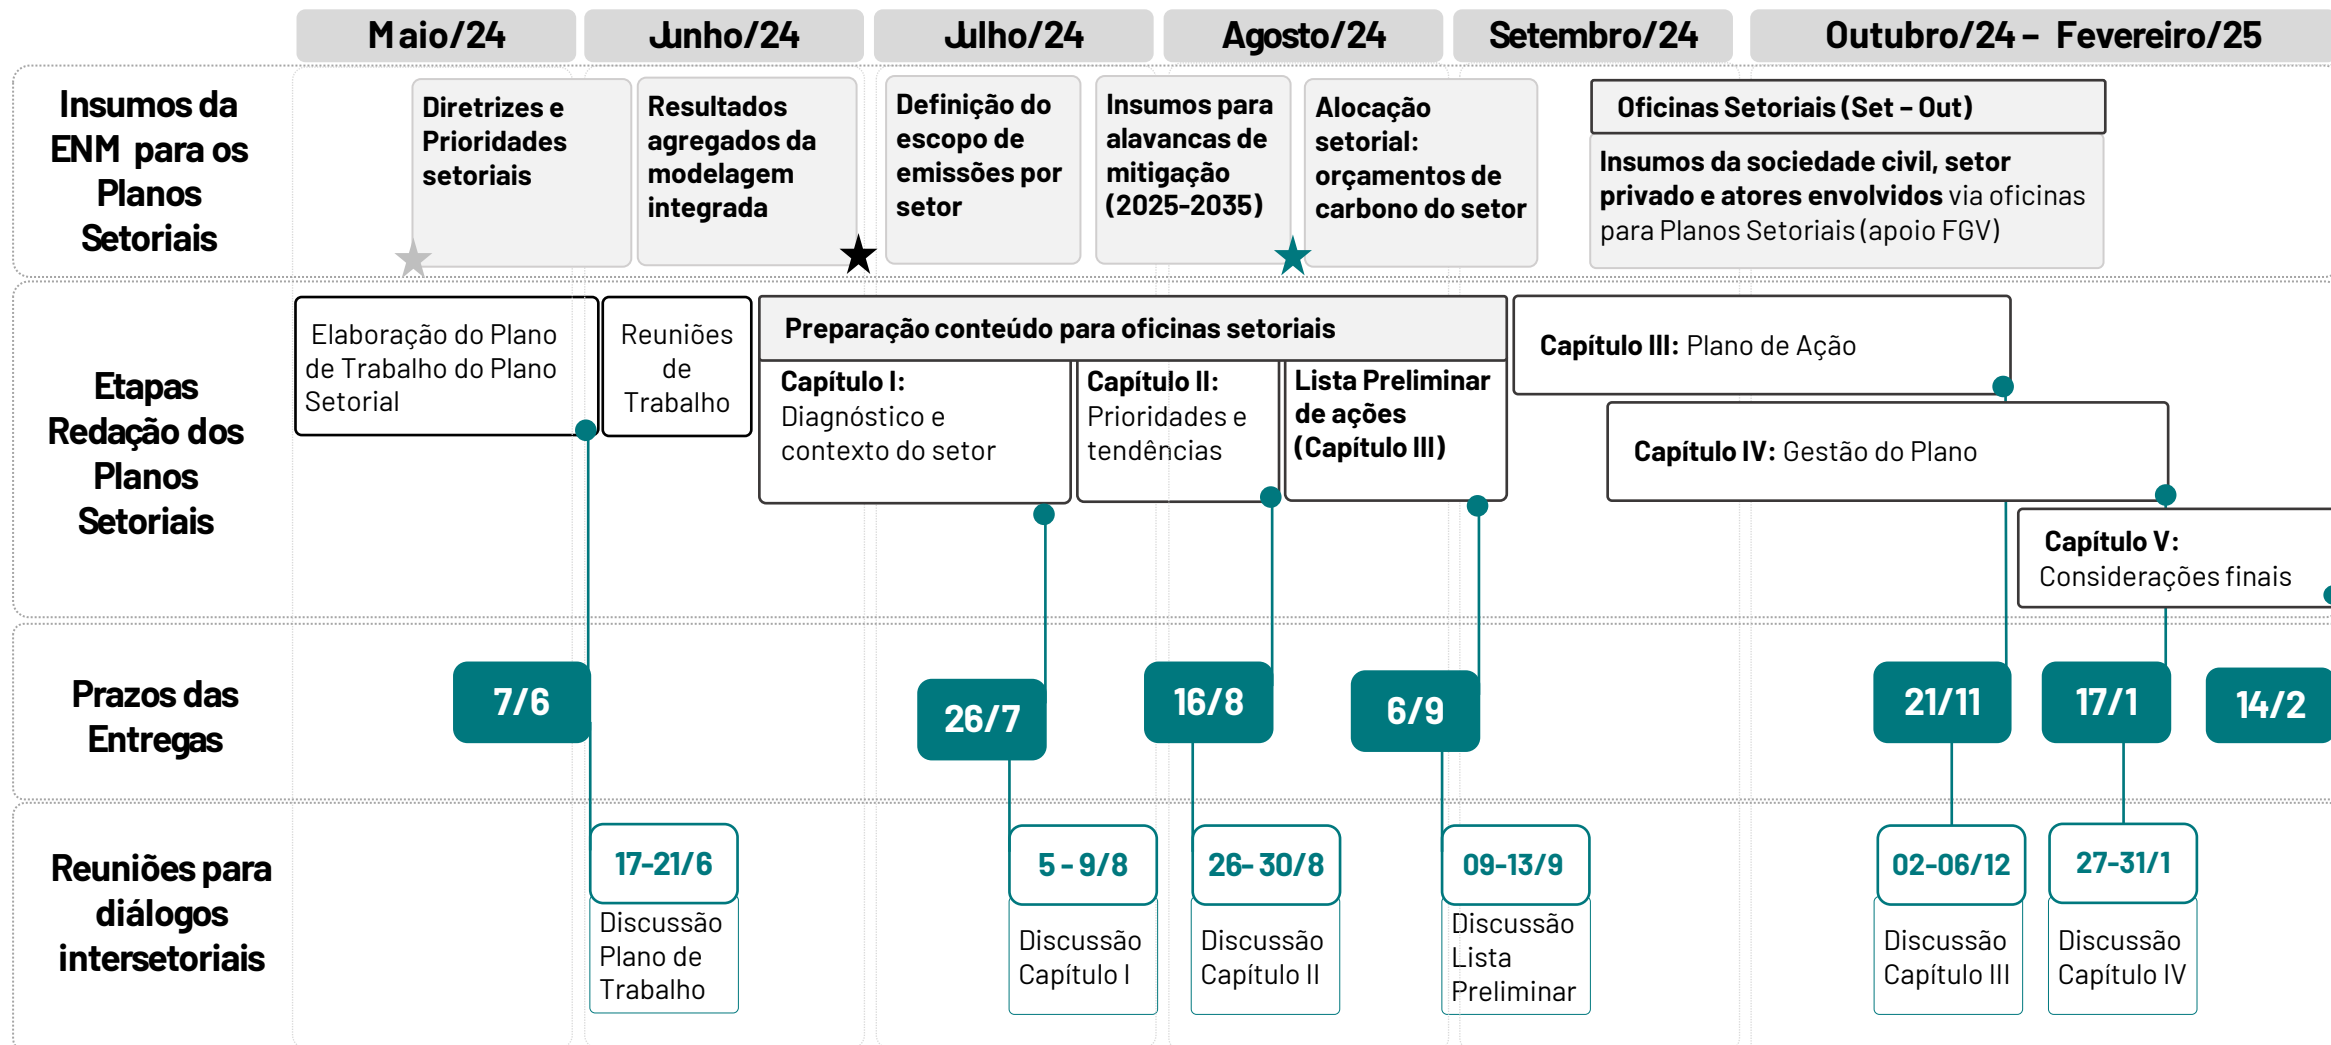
Maio/24 | Junho/24 | Julho/24 | Agosto/24 | Setembro/24 | Outubro/24 – Fevereiro/25

Insumos da ENM para os Planos Setoriais

Diretrizes e Prioridades setoriais

Resultados agregados da modelagem integrada

Definição do escopo de emissões por setor

Insumos para alavancas de mitigação (2025-2035)

Alocação setorial: orçamentos de carbono do setor

Oficinas Setoriais (Set – Out)

Insumos da sociedade civil, setor privado e atores envolvidos via oficinas para Planos Setoriais (apoio FGV)

Etapas Redação dos Planos Setoriais

Elaboração do Plano de Trabalho do Plano Setorial

Reuniões de Trabalho

Preparação conteúdo para oficinas setoriais

Capítulo I: Diagnóstico e contexto do setor

Capítulo II: Prioridades e tendências

Lista Preliminar de ações (Capítulo III)

Capítulo III: Plano de Ação

Capítulo IV: Gestão do Plano

Capítulo V: Considerações finais

Prazos das Entregas

7/6

26/7

16/8

6/9

21/11

17/1

14/2

Reuniões para diálogos intersetoriais

17-21/6
Discussão Plano de Trabalho

5 - 9/8
Discussão Capítulo I

26- 30/8
Discussão Capítulo II

09-13/9
Discussão Lista Preliminar

02-06/12
Discussão Capítulo III

27-31/1
Discussão Capítulo IV